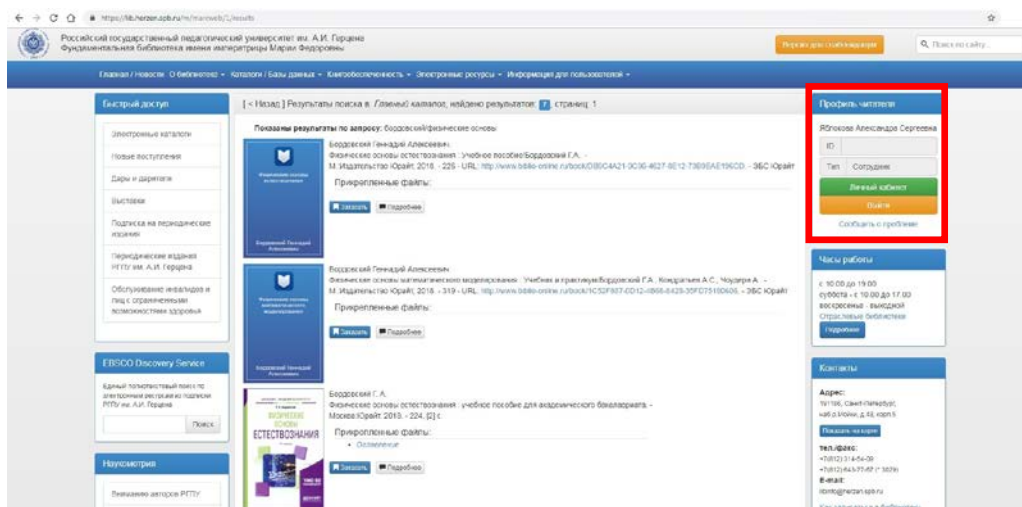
https://lib.herzen.spb.ru/ru/marcweb/1/results

Российский государственный педагогический университет им. А.И. Герцена
Фундаментальная библиотека имени императрицы Марии Федоровны

Версия для слабовидящих

Поиск по сайту...

Главная / Новости · О библиотеке · Каталоги / Базы данных · Книгообеспеченность · Электронные ресурсы · Информация для пользователей ·

Быстрый доступ

Электронные каталоги
Новые поступления
Дары и дарители
Выставки
Подписка на периодические издания
Периодические издания РГПУ им. А.И. Герцена
Обслуживание инвалидов и лиц с ограниченными возможностями здоровья

EBSCO Discovery Service

Единый полнотекстовый поиск по электронным ресурсам из подписки РГПУ им. А.И. Герцена

Поиск

Наукометрия

Вниманию авторов РГПУ

[ < Назад ] Результаты поиска в: Главный каталог, найдено результатов: 3, страниц: 1

Показаны результаты по запросу: бордовский/физические основы

Бордовский Геннадий Алексеевич.
Физические основы естествознания : Учебное пособие/Бордовский Г.А. - М.:Издательство Юрайт, 2018. - 225 - URL: http://www.biblio-online.ru/book/DB0C4A21-3C90-4627-8E12-73B95AE106CD. - ЭБС Юрайт

Прикрепленные файлы:

Заказать
Подробнее

Бордовский Геннадий Алексеевич.
Физические основы математического моделирования : Учебник и практикум/Бордовский Г.А., Кондратьев А.С., Чоудери А. - М.:Издательство Юрайт, 2018. - 319 - URL: http://www.biblio-online.ru/book/1C52F937-CD12-4B66-8429-35FC7518D606. - ЭБС Юрайт

Прикрепленные файлы:

Заказать
Подробнее

Бордовский Г. А.
Физические основы естествознания : учебное пособие для академического бакалавриата. - Москва:Юрайт, 2018. - 224, [2] с.

Прикрепленные файлы:
• Оглавление

Заказать
Подробнее

ФИЗИЧЕСКИЕ ОСНОВЫ ЕСТЕСТВОЗНАНИЯ

Профиль читателя

Яблокова Александра Сергеевна
ID
Тип Сотрудник
Личный кабинет
Выйти
Сообщить о проблеме

Часы работы

с 10.00 до 19.00
суббота - с 10.00 до 17.00
воскресенье - выходной
Отраслевые библиотеки
Подробнее

Контакты

Адрес:
191186, Санкт-Петербург, наб.р.Мойки, д.48, корп.5
Показать на карте
тел./факс:
+7(812) 314-54-39
+7(812) 643-77-67 (* 3639)
E-mail:
library@herzen.spb.ru